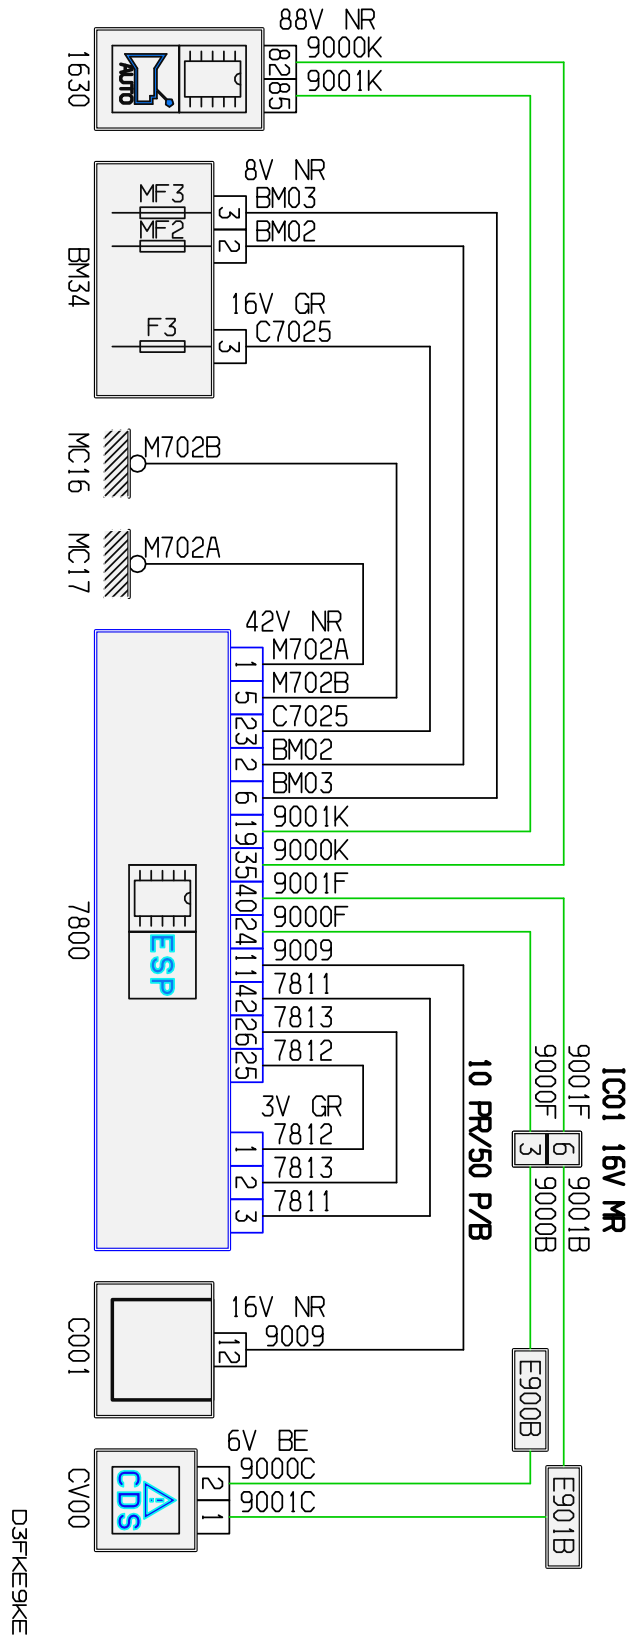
1630
88V NR
82 9000K
85 9001K
AUTO

BM34
8V NR
MF3
MF2
3 BM03
2 BM02
16V GR
F3
3 C7025

MC16
M702B

MC17
M702A

7800
ESP
42V NR
1 M702A
5 M702B
23 C7025
2 BM02
6 BM03
19 9001K
35 9000K
40 9001F
24 9000F
11 9009
42 7811
26 7813
25 7812
3V GR
1 7812
2 7813
3 7811

10 PR/50 P/B

IC01 16V MR
9001F
9000F
6
3
9001B
9000B

C001
16V NR
12 9009

E900B
E901B

CV00
CDS
6V BE
2 9000C
1 9001C

D3FKE9KE